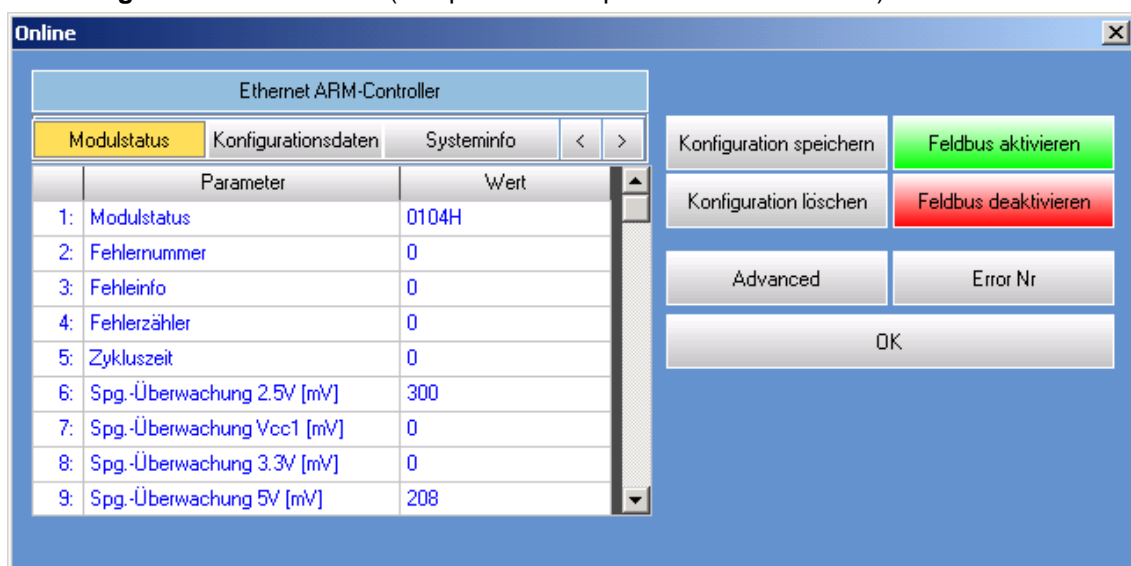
Online

Ethernet ARM-Controller

Modulstatus | Konfigurationsdaten | Systeminfo | < | >

| | Parameter | Wert |
|---|---|---|
| 1: | Modulstatus | 0104H |
| 2: | Fehlernummer | 0 |
| 3: | Fehleinfo | 0 |
| 4: | Fehlerzähler | 0 |
| 5: | Zykluszeit | 0 |
| 6: | Spg.-Überwachung 2.5V [mV] | 300 |
| 7: | Spg.-Überwachung Vcc1 [mV] | 0 |
| 8: | Spg.-Überwachung 3.3V [mV] | 0 |
| 9: | Spg.-Überwachung 5V [mV] | 208 |

Konfiguration speichern
Feldbus aktivieren
Konfiguration löschen
Feldbus deaktivieren
Advanced
Error Nr
OK